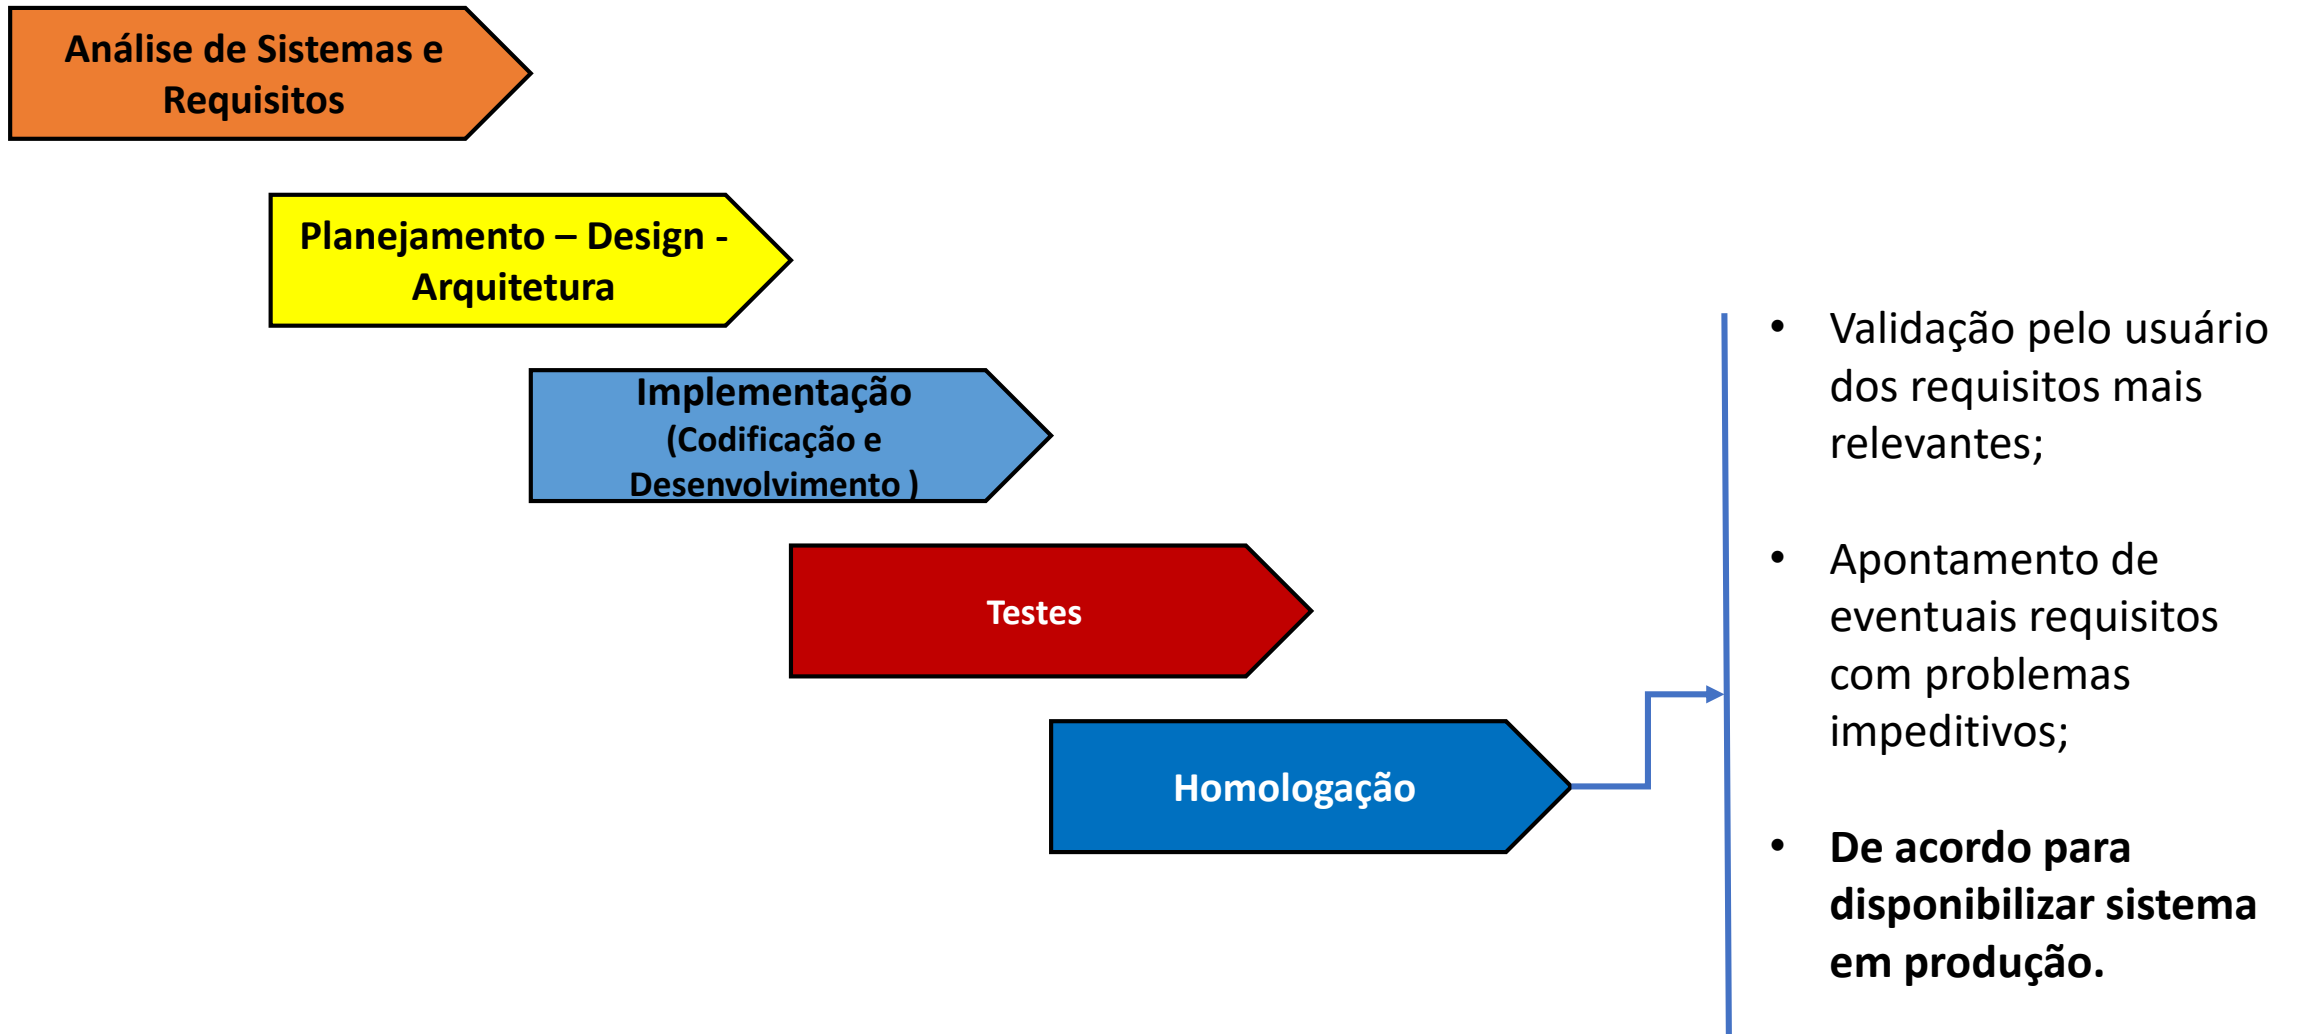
Análise de Sistemas e Requisitos

Planejamento – Design - Arquitetura

Implementação (Codificação e Desenvolvimento )

Testes

Homologação

- Validação pelo usuário dos requisitos mais relevantes;
- Apontamento de eventuais requisitos com problemas impeditivos;
- **De acordo para disponibilizar sistema em produção.**